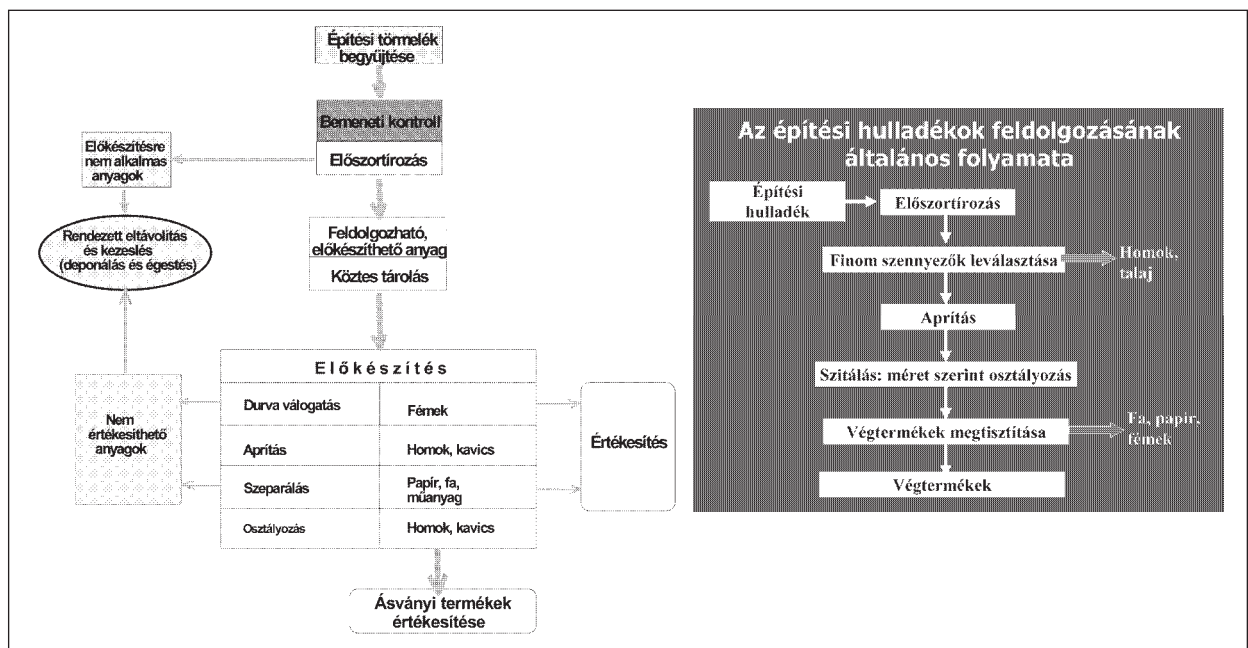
Építési törmelék begyűjtése

Bemeneti kontroll

Előszortírozás

Előkészítésre nem alkalmas anyagok

Rendezett eltávolítás és kezelés (deponálás és égetés)

Feldolgozható, előkészíthető anyag

Köztes tárolás

Előkészítés

| | |
|---|---|
| Durva válogatás | Fémek |
| Aprítás | Homok, kavics |
| Szeparálás | Papír, fa, műanyag |
| Osztályozás | Homok, kavics |

Nem értékesíthető anyagok

Értékesítés

Ásványi termékek értékesítése

Az építési hulladékok feldolgozásának általános folyamata

Építési hulladék

Előszortírozás

Finom szennyezők leválasztása

Homok, talaj

Aprítás

Szitálás: méret szerint osztályozás

Végtermékek megtisztítása

Fa, papír, fémek

Végtermékek